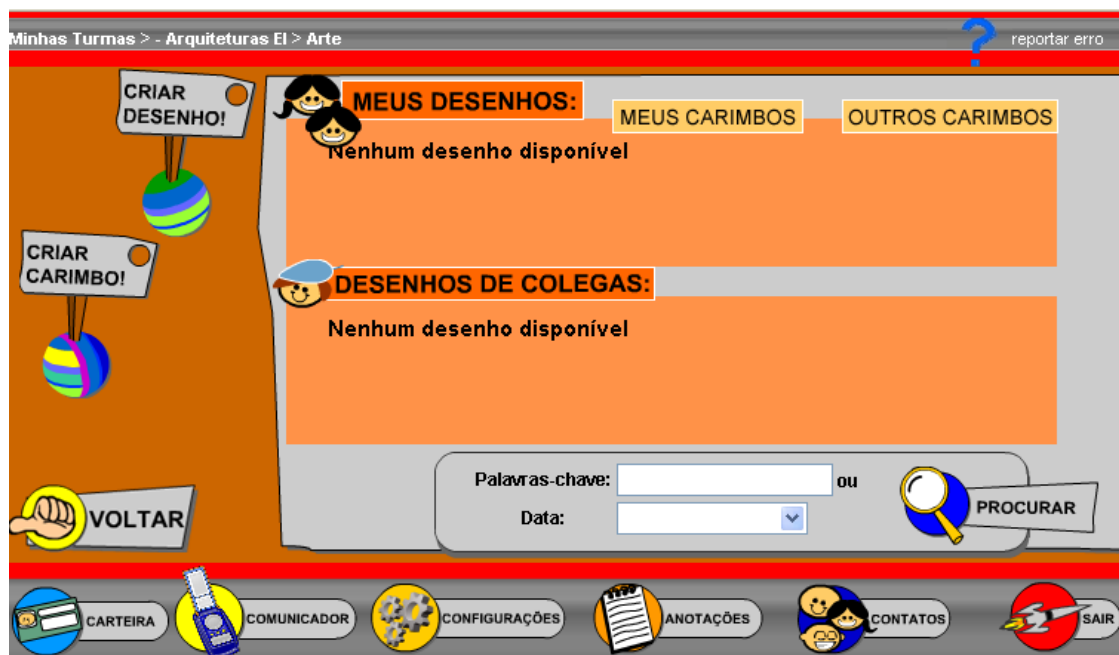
Minhas Turmas > - Arquiteturas EI > Arte

reportar erro

CRIAR DESENHO!

CRIAR CARIMBO!

MEUS DESENHOS:

MEUS CARIMBOS

OUTROS CARIMBOS

Nenhum desenho disponível

DESENHOS DE COLEGAS:

Nenhum desenho disponível

VOLTAR

Palavras-chave: ou

Data:

PROCURAR

CARTEIRA

COMUNICADOR

CONFIGURAÇÕES

ANOTAÇÕES

CONTATOS

SAIR